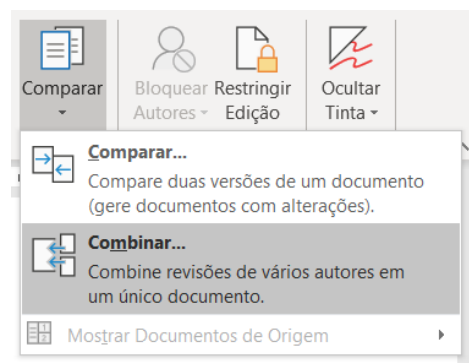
Comparar

Bloquear Autores

Restringir Edição

Ocultar Tinta

Comparar...
Compare duas versões de um documento (gere documentos com alterações).

Combinar...
Combine revisões de vários autores em um único documento.

Mostrar Documentos de Origem